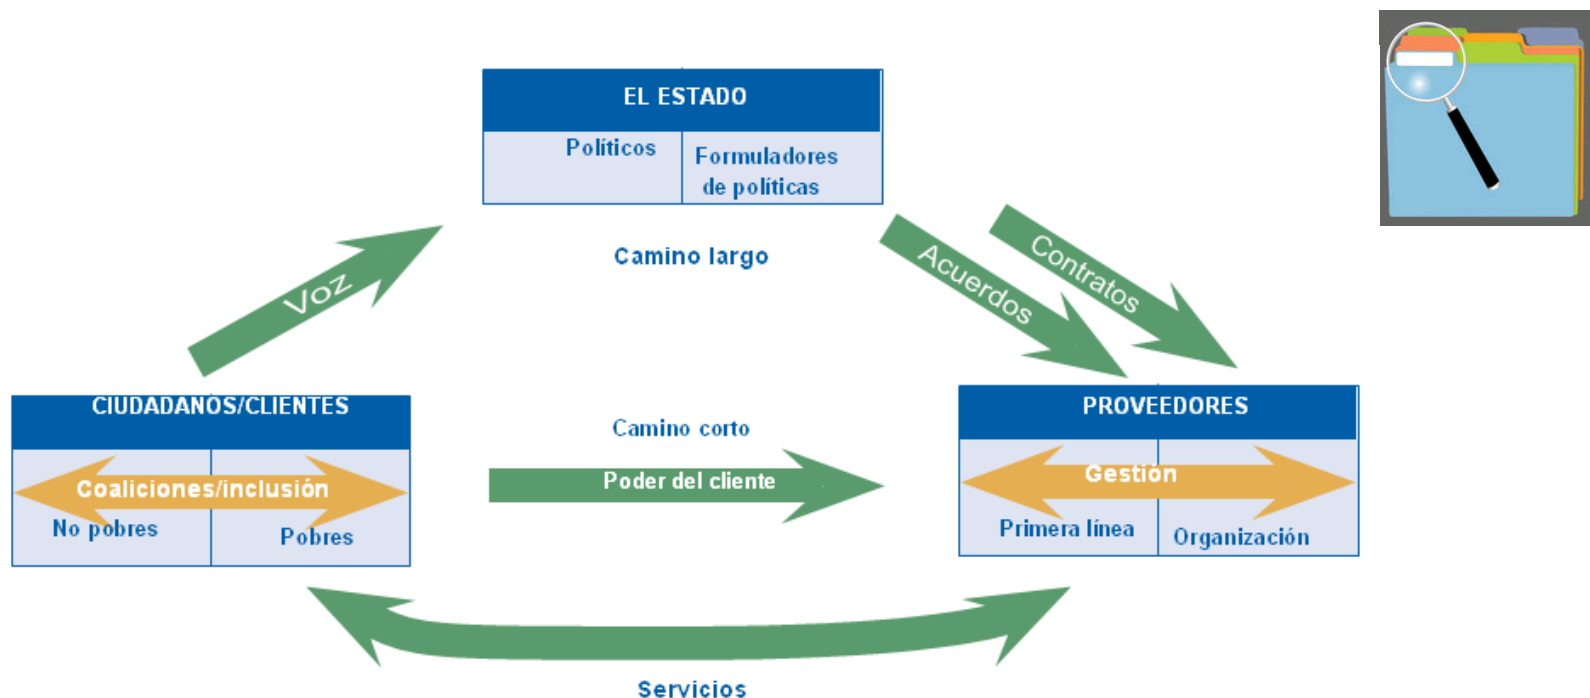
EL ESTADO

Políticos

Formuladores de políticas

Camino largo

Voz

Acuerdos

Contratos

CIUDADANOS/CLIENTES

Coaliciones/inclusión

No pobres

Pobres

Camino corto

Poder del cliente

PROVEEDORES

Gestión

Primera línea

Organización

Servicios